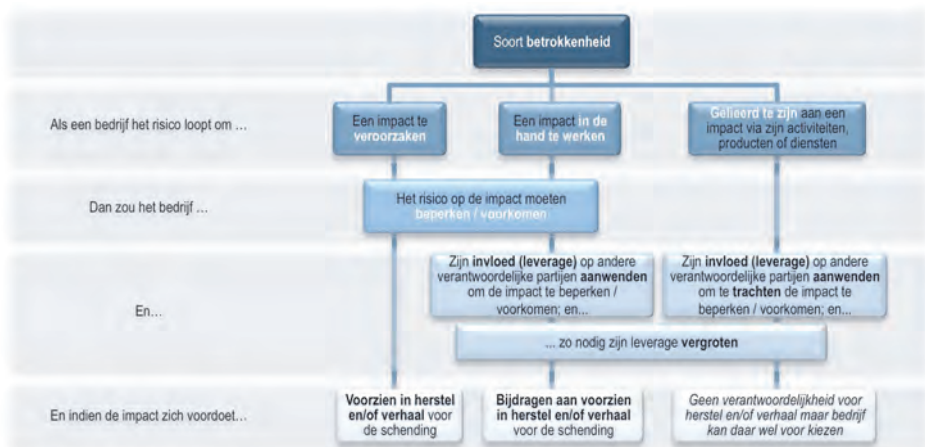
Soort betrokkenheid

Als een bedrijf het risico loopt om …

Een impact te veroorzaken

Een impact in de hand te werken

Gelieerd te zijn aan een impact via zijn activiteiten, producten of diensten

Dan zou het bedrijf …

Het risico op de impact moeten beperken / voorkomen

En…

Zijn invloed (leverage) op andere verantwoordelijke partijen aanwenden om de impact te beperken / voorkomen; en...

Zijn invloed (leverage) op andere verantwoordelijke partijen aanwenden om te trachten de impact te beperken / voorkomen; en...

... zo nodig zijn leverage vergroten

En indien de impact zich voordoet…

Voorzien in herstel en/of verhaal voor de schending

Bijdragen aan voorzien in herstel en/of verhaal voor de schending

Geen verantwoordelijkheid voor herstel en/of verhaal maar bedrijf kan daar wel voor kiezen